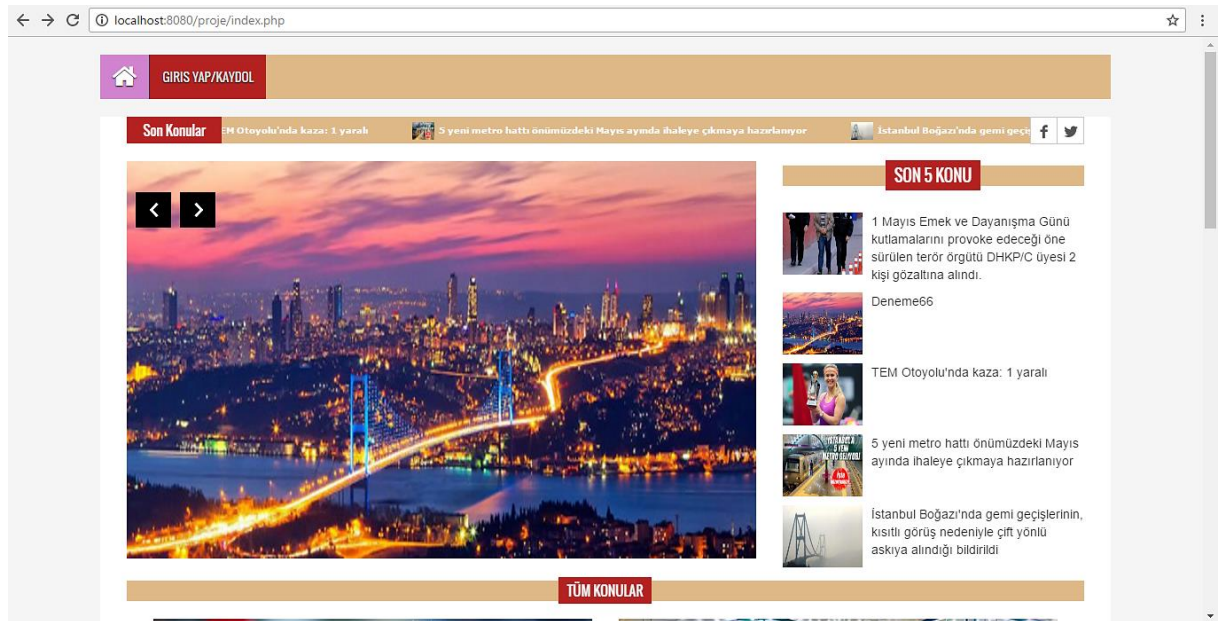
localhost:8080/proje/index.php

GIRIS YAP/KAYDOL

Son Konular EM Otoyolu'nda kaza: 1 yaralı 5 yeni metro hattı önümüzdeki Mayıs ayında ihaleye çıkmaya hazırlanıyor İstanbul Boğazı'nda gemi geçe

SON 5 KONU

1 Mayıs Emek ve Dayanışma Günü kutlamalarını provoke edeceği öne sürülen terör örgütü DHKP/C üyesi 2 kişi gözaltına alındı.

Deneme66

TEM Otoyolu'nda kaza: 1 yaralı

5 yeni metro hattı önümüzdeki Mayıs ayında ihaleye çıkmaya hazırlanıyor

İstanbul Boğazı'nda gemi geçişlerinin, kısıtlı görüş nedeniyle çift yönlü askıya alındığı bildirildi

TÜM KONULAR